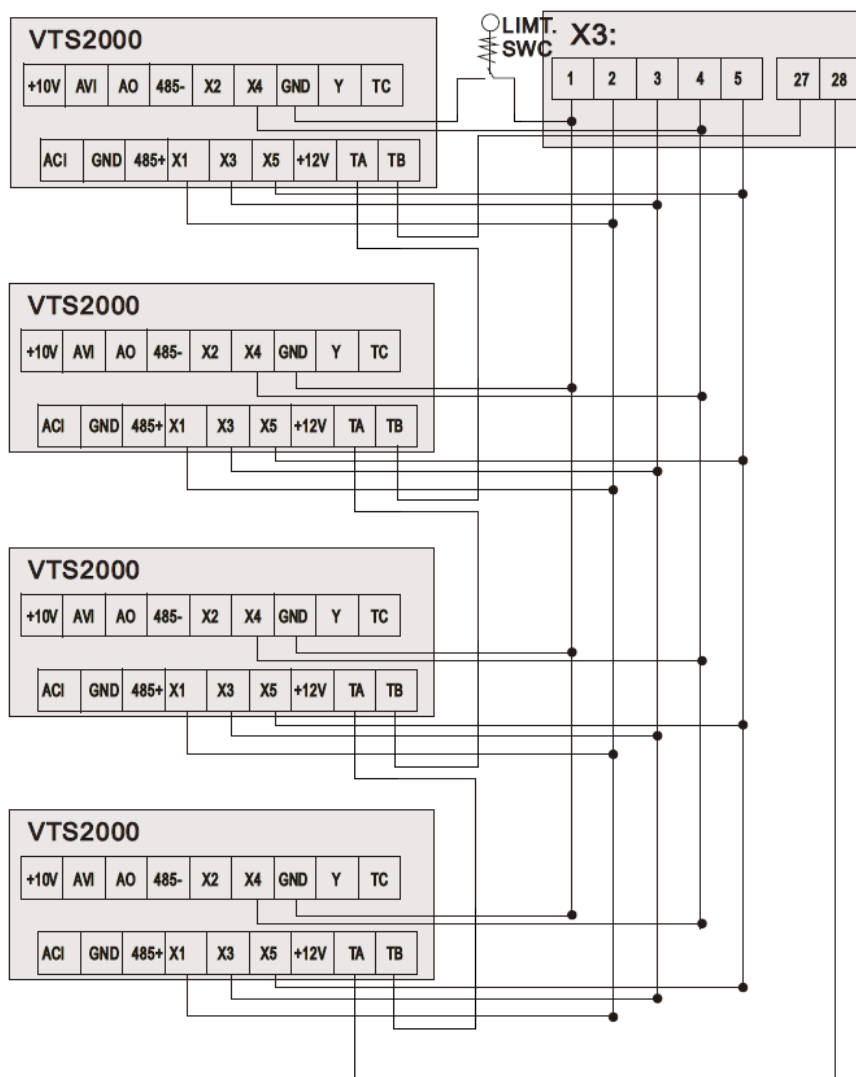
VTS2000

+10V AVI AO 485- X2 X4 GND Y TC

ACI GND 485+ X1 X3 X5 +12V TA TB

LIMT. SWC

X3:

1 2 3 4 5 27 28

VTS2000

+10V AVI AO 485- X2 X4 GND Y TC

ACI GND 485+ X1 X3 X5 +12V TA TB

VTS2000

+10V AVI AO 485- X2 X4 GND Y TC

ACI GND 485+ X1 X3 X5 +12V TA TB

VTS2000

+10V AVI AO 485- X2 X4 GND Y TC

ACI GND 485+ X1 X3 X5 +12V TA TB